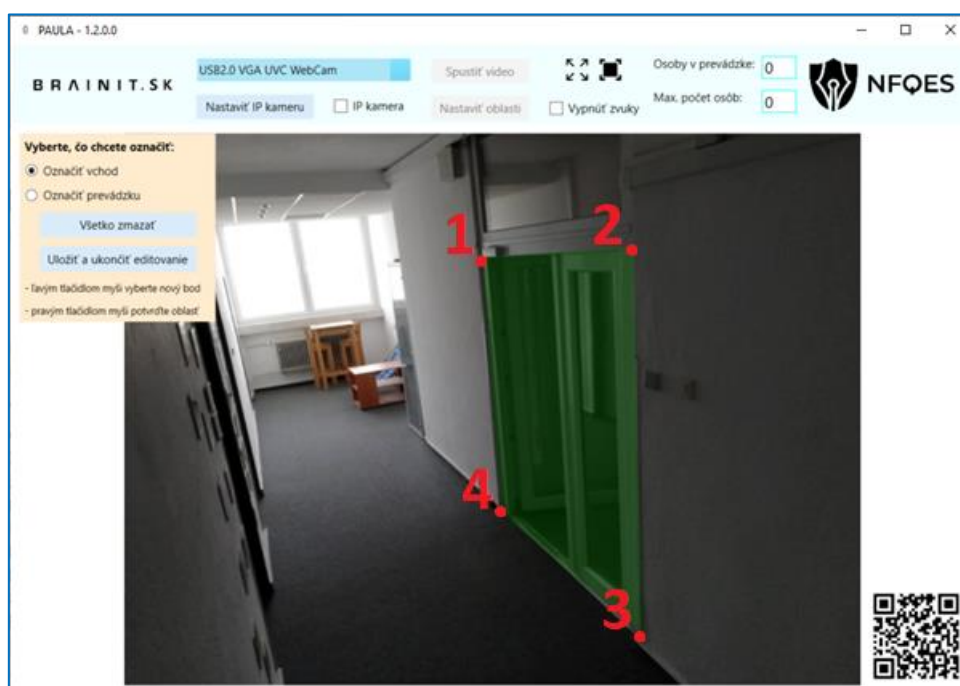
PAULA - 1.2.0.0

BRAINIT.SK

USB2.0 VGA UVC WebCam

Nastaviť IP kameru

IP kamera

Spustiť video

Nastaviť oblasti

Vypnúť zvuky

Osoby v prevádzke: 0

Max. počet osôb: 0

NFQES

Vyberte, čo chcete označiť:

Označiť vchod

Označiť prevádzku

Všetko zmazať

Uložiť a ukončiť editovanie

- ľavým tlačidlom myši vyberte nový bod

- pravým tlačidlom myši potvrďte oblasť

1.

2.

4.

3.